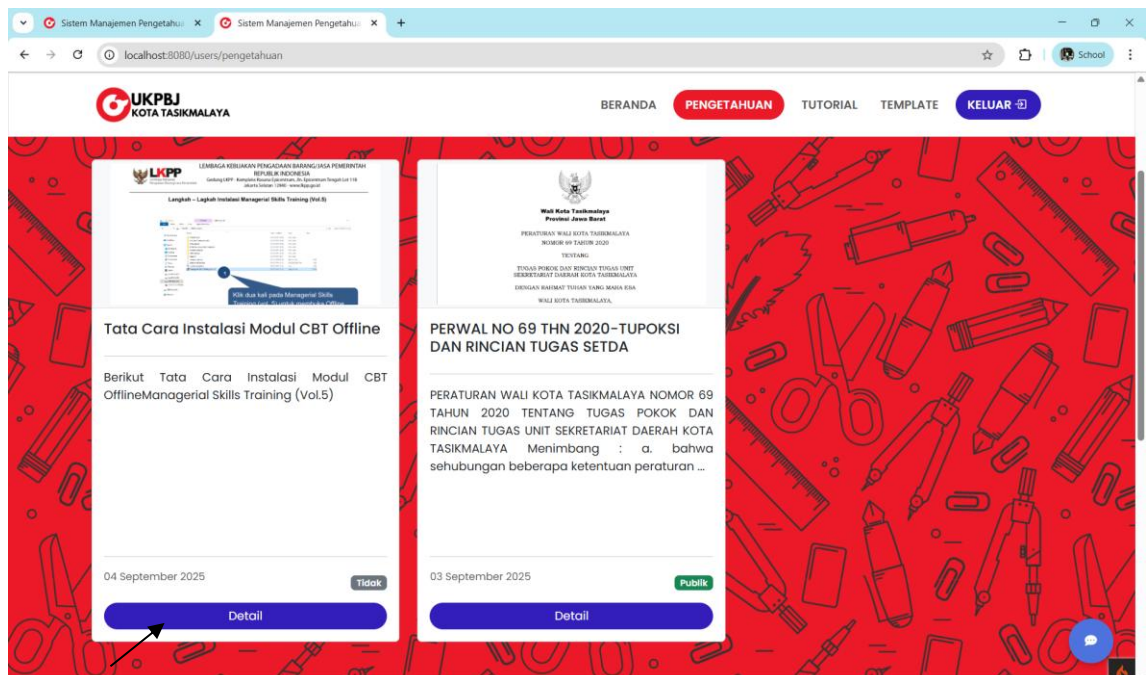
Sistem Manajemen Pengetahu ×
Sistem Manajemen Pengetahu ×
+
localhost:8080/users/pengetahuan
School

UKPBJ
KOTA TASIKMALAYA

BERANDA
PENGETAHUAN
TUTORIAL
TEMPLATE
KELUAR

LKPP
LEMBAGA KEBIJAKAN PENGADAAN BARANG/JASA PEMERINTAH
REPUBLIK INDONESIA
Langkah – Langkah Instalasi Managerial Skills Training (Vol.5)
Klik dua kali pada Managerial Skills

Tata Cara Instalasi Modul CBT Offline

Berikut Tata Cara Instalasi Modul CBT OfflineManagerial Skills Training (Vol.5)

04 September 2025
Tidak
Detail

Wali Kota Tasikmalaya
Provinsi Jawa Barat
PERATURAN WALI KOTA TASIKMALAYA
NOMOR 69 TAHUN 2020
TENTANG
TUGAS POKOK DAN RINCIAN TUGAS UNIT SEKRETARIAT DAERAH KOTA TASIKMALAYA
DENGAN RAHMAT TUHAN YANG MAHA ESA
WALI KOTA TASIKMALAYA,

PERWAL NO 69 THN 2020-TUPOKSI DAN RINCIAN TUGAS SETDA

PERATURAN WALI KOTA TASIKMALAYA NOMOR 69 TAHUN 2020 TENTANG TUGAS POKOK DAN RINCIAN TUGAS UNIT SEKRETARIAT DAERAH KOTA TASIKMALAYA Menimbang : a. bahwa sehubungan beberapa ketentuan peraturan ...

03 September 2025
Publik
Detail